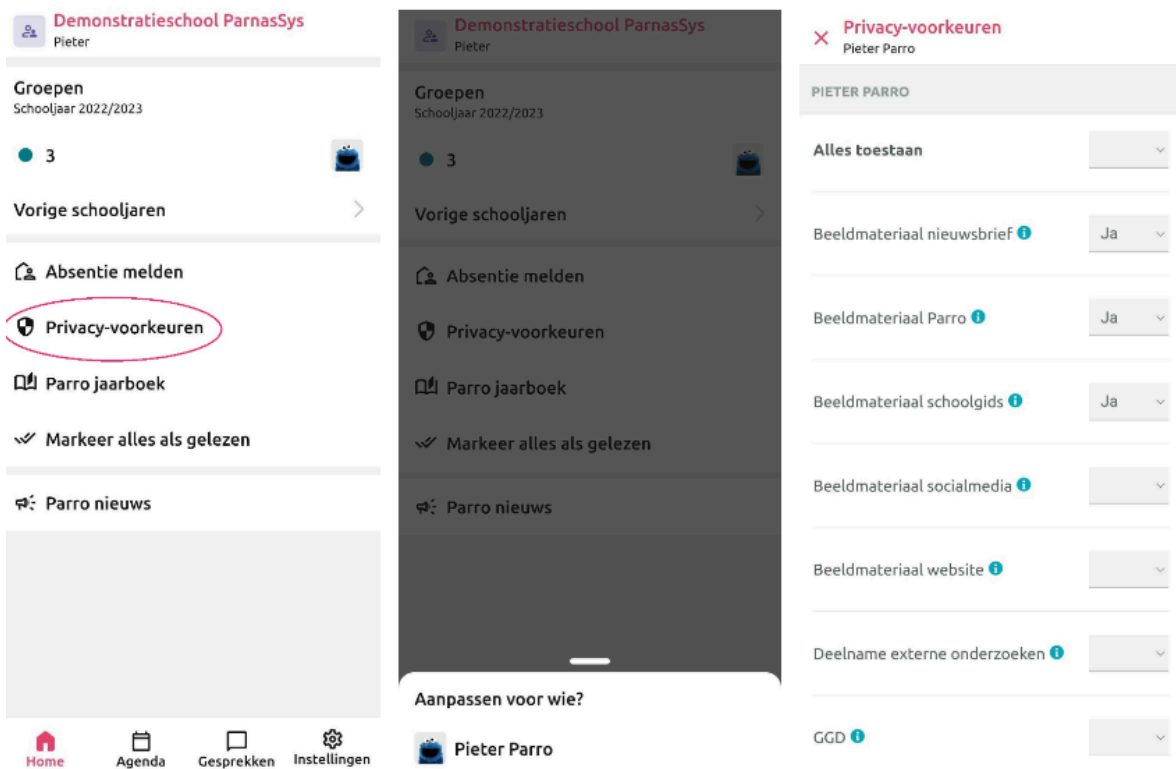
Demonstratieschool ParnasSys
Pieter

Groepen
Schooljaar 2022/2023

3

Vorige schooljaren

Absentie melden

Privacy-voorkeuren

Parro jaarboek

Markeer alles als gelezen

Parro nieuws

Home
Agenda
Gesprekken
Instellingen

Demonstratieschool ParnasSys
Pieter

Groepen
Schooljaar 2022/2023

3

Vorige schooljaren

Absentie melden

Privacy-voorkeuren

Parro jaarboek

Markeer alles als gelezen

Parro nieuws

Aanpassen voor wie?

Pieter Parro

Privacy-voorkeuren
Pieter Parro

PIETER PARRO

| | |
|---|---|
| Alles toestaan | |
| Beeldmateriaal nieuwsbrief | Ja |
| Beeldmateriaal Parro | Ja |
| Beeldmateriaal schoolgids | Ja |
| Beeldmateriaal socialmedia | |
| Beeldmateriaal website | |
| Deelname externe onderzoeken | |
| GGD | |